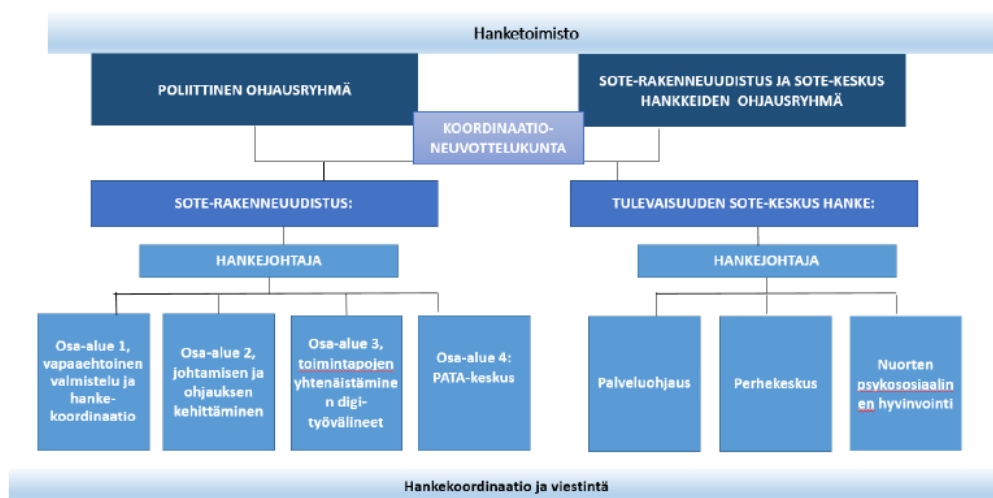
Hanketoimisto

POLIITTINEN OHJAUSRYHMÄ

SOTE-RAKENNEUUDISTUS JA SOTE-KESKUS HANKKEIDEN OHJAUSRYHMÄ

KOORDINAATIO-NEUVOTTELUKUNTA

SOTE-RAKENNEUUDISTUS:

TULEVAISUUDEN SOTE-KESKUS HANKE:

HANKEJOHTAJA

HANKEJOHTAJA

Osa-alue 1, vapaaehtoinen valmistelu ja hanke-koordinaatio

Osa-alue 2, johtamisen ja ohjauksen kehittäminen

Osa-alue 3, toimintapojen yhtenäistäminen digi-työvälineet

Osa-alue 4: PATA-keskus

Palveluohjaus

Perhekeskus

Nuorten psykososiaalinen hyvinvointi

Hankekoordinaatio ja viestintä